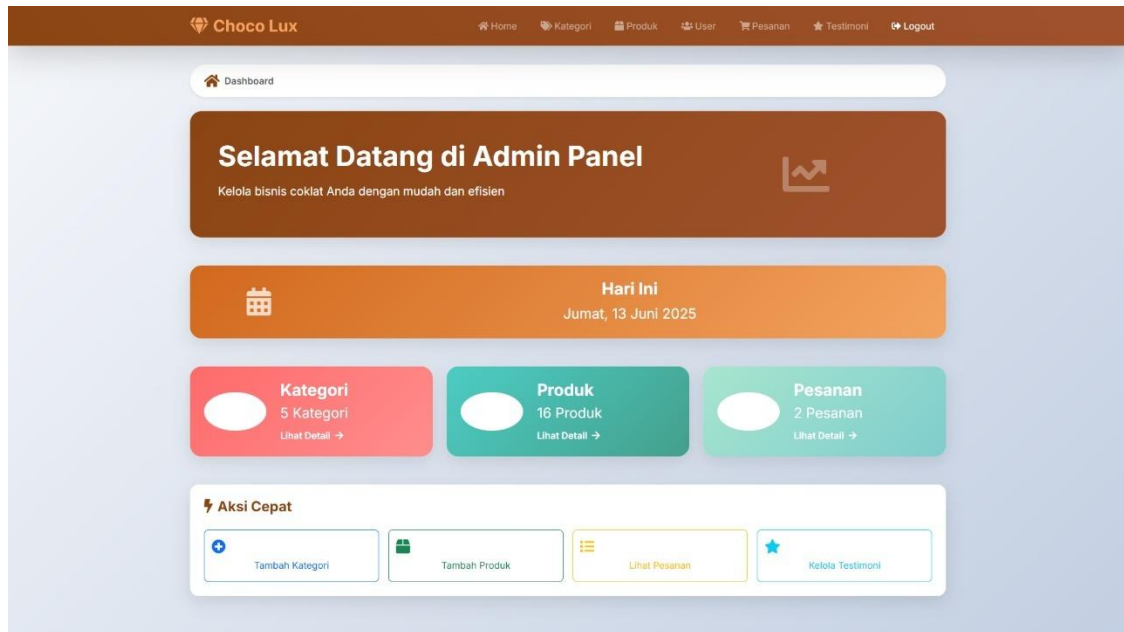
Choco Lux

Home Kategori Produk User Pesanan Testimoni Logout

Dashboard

Selamat Datang di Admin Panel

Kelola bisnis coklat Anda dengan mudah dan efisien

Hari Ini

Jumat, 13 Juni 2025

Kategori
5 Kategori
Lihat Detail →

Produk
16 Produk
Lihat Detail →

Pesanan
2 Pesanan
Lihat Detail →

Aksi Cepat

Tambah Kategori

Tambah Produk

Lihat Pesanan

Kelola Testimoni